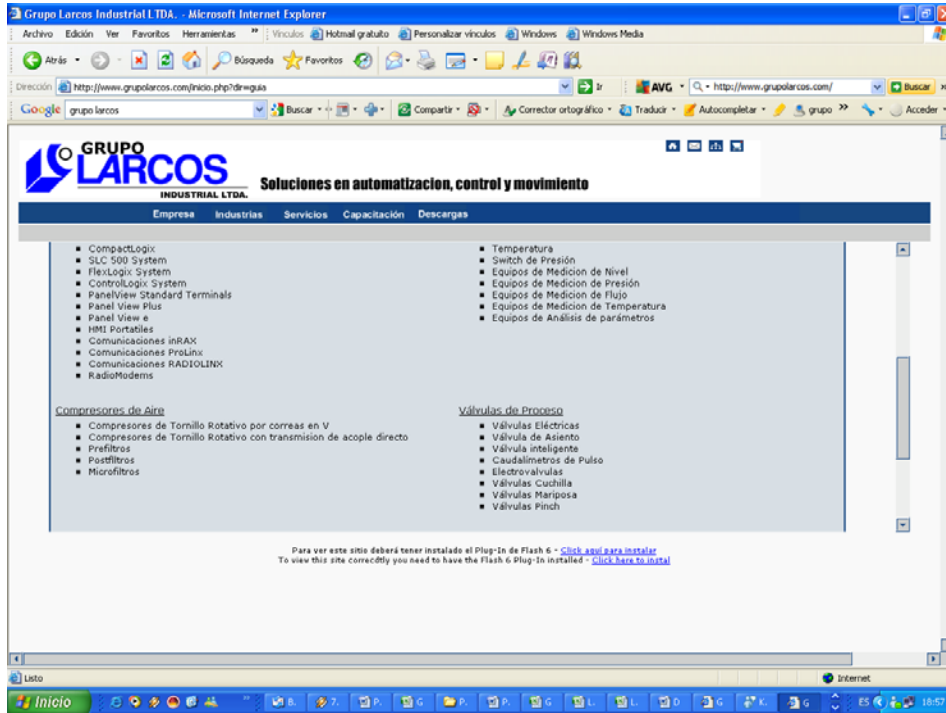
Grupo Larcos Industrial LTDA. - Microsoft Internet Explorer

Archivo Edición Ver Favoritos Herramientas » Vínculos Hotmail gratuito Personalizar vínculos Windows Windows Media

Atrás Búsqueda Favoritos

Dirección http://www.grupolarcos.com/inicio.php?dir=guia Ir AVG http://www.grupolarcos.com/ Buscar

Google grupo larcos Buscar Compartir Corrector ortográfico Traducir Autocompletar grupo » Acceder

GRUPO LARCOS INDUSTRIAL LTDA.

Soluciones en automatizacion, control y movimiento

Empresa Industrias Servicios Capacitación Descargas

- CompactLogix
- SLC 500 System
- FlexLogix System
- ControlLogix System
- PanelView Standard Terminals
- Panel View Plus
- Panel View e
- HMI Portatiles
- Comunicaciones inRAX
- Comunicaciones ProLinx
- Comunicaciones RADIOLINX
- RadioModems

- Temperatura
- Switch de Presión
- Equipos de Medicion de Nivel
- Equipos de Medicion de Presión
- Equipos de Medicion de Flujo
- Equipos de Medicion de Temperatura
- Equipos de Análisis de parámetros

Compresores de Aire
- Compresores de Tornillo Rotativo por correas en V
- Compresores de Tornillo Rotativo con transmision de acople directo
- Prefiltros
- Postfiltros
- Microfiltros

Válvulas de Proceso
- Válvulas Eléctricas
- Válvula de Asiento
- Válvula inteligente
- Caudalímetros de Pulso
- Electrovalvulas
- Válvulas Cuchilla
- Válvulas Mariposa
- Válvulas Pinch

Para ver este sitio deberá tener instalado el Plug-In de Flash 6 - Click aquí para instalar
To view this site correcdtly you need to have the Flash 6 Plug-In installed - Click here to instal

Listo Internet

Inicio ES 18:57